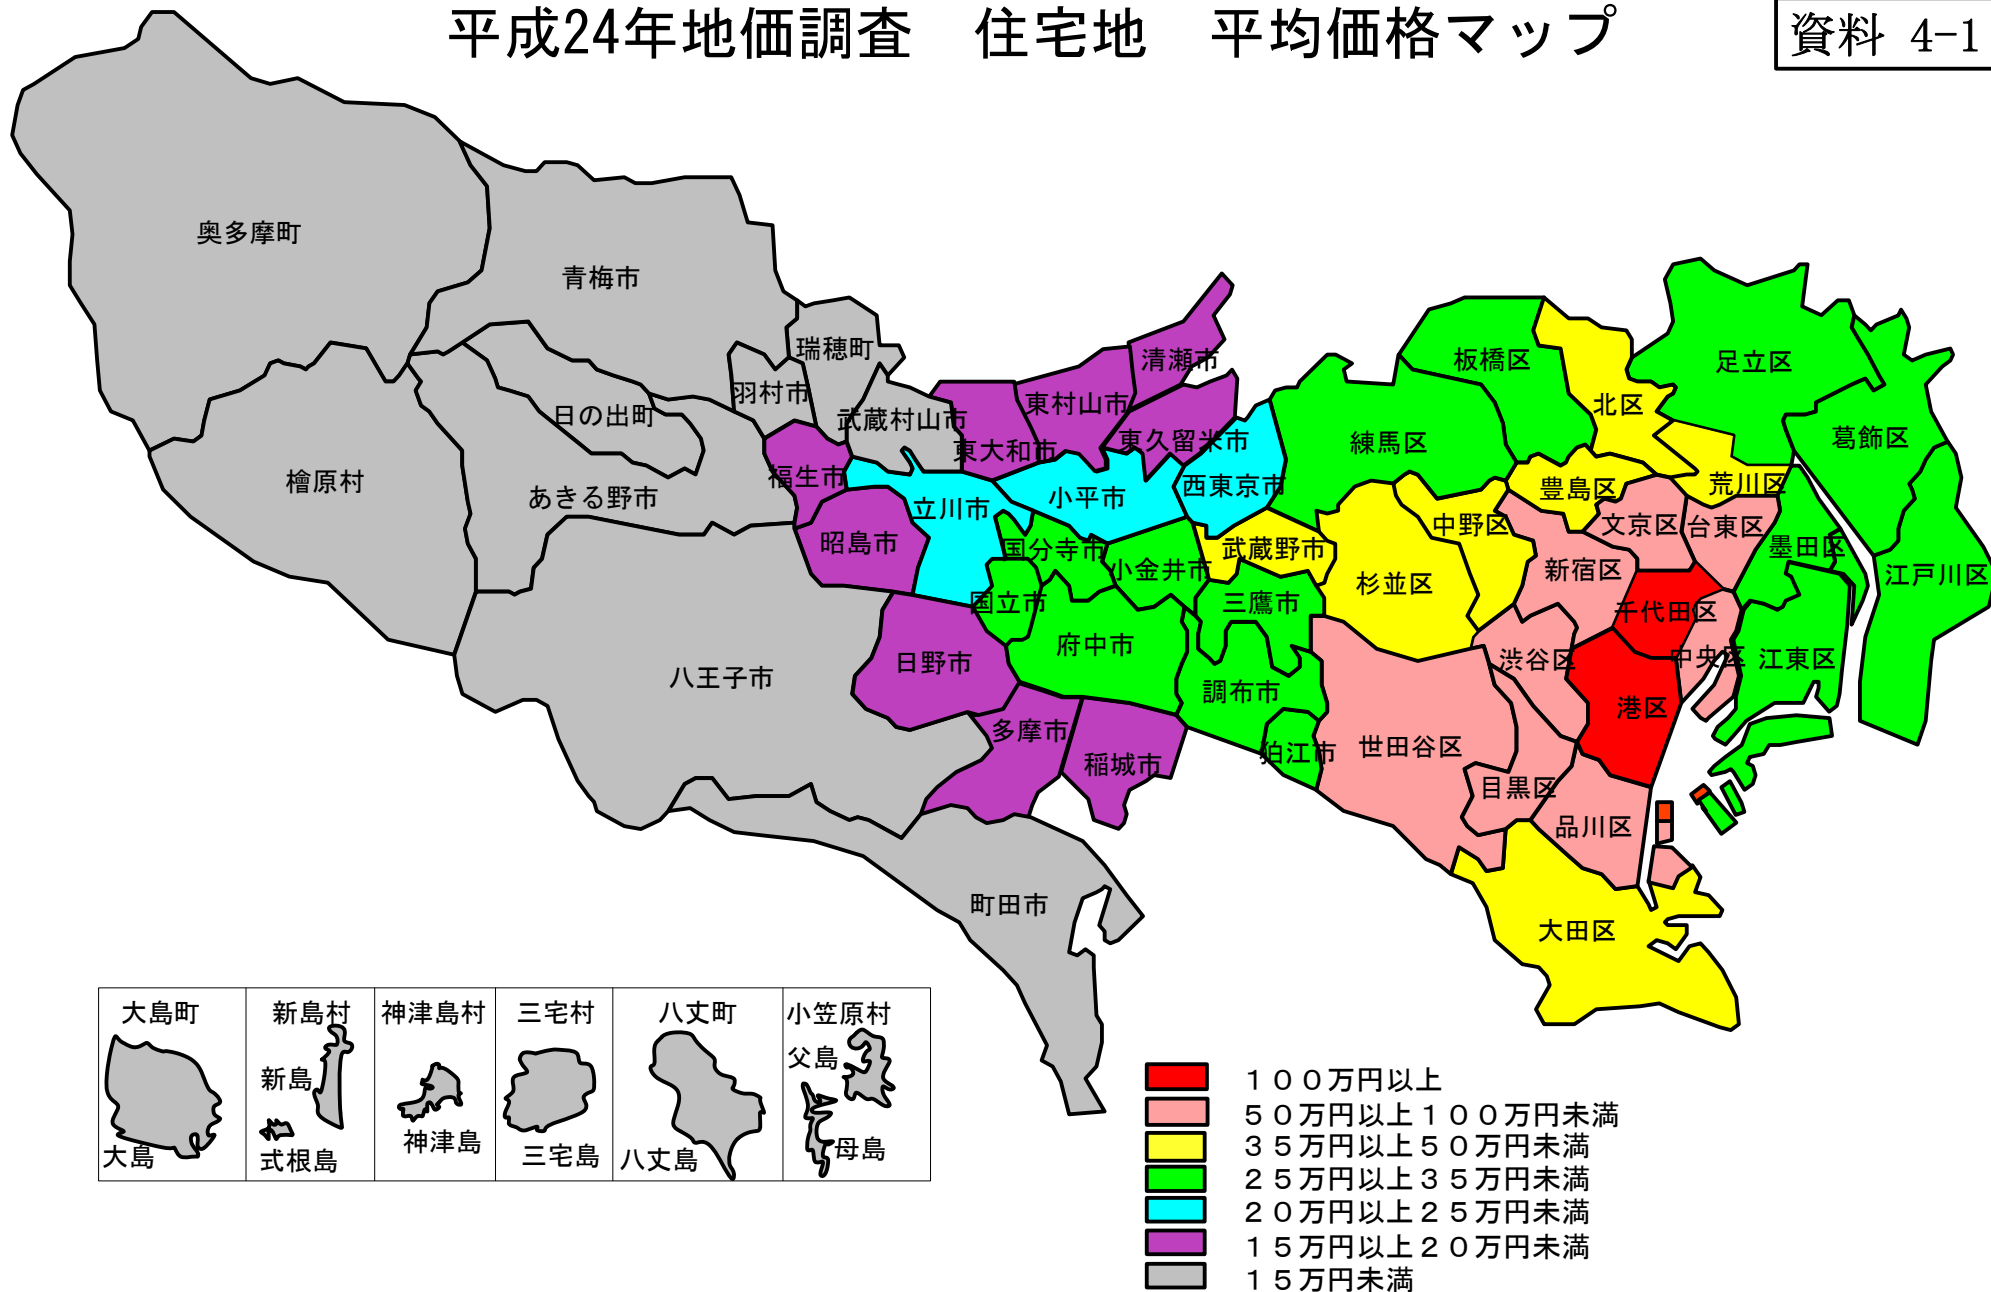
平成24年地価調査　住宅地　平均価格マップ

資料 4-1

奥多摩町
青梅市
瑞穂町
羽村市
日の出町
武蔵村山市
東大和市
清瀬市
東村山市
東久留米市
檜原村
あきる野市
福生市
立川市
小平市
西東京市
昭島市
国分寺市
小金井市
武蔵野市
国立市
三鷹市
府中市
日野市
八王子市
調布市
多摩市
稲城市
狛江市
町田市
板橋区
足立区
北区
練馬区
葛飾区
豊島区
荒川区
中野区
文京区
台東区
墨田区
杉並区
新宿区
江戸川区
千代田区
渋谷区
中央区
江東区
港区
世田谷区
目黒区
品川区
大田区

大島町
大島
新島村
新島
式根島
神津島村
神津島
三宅村
三宅島
八丈町
八丈島
小笠原村
父島
母島

１００万円以上
５０万円以上１００万円未満
３５万円以上５０万円未満
２５万円以上３５万円未満
２０万円以上２５万円未満
１５万円以上２０万円未満
１５万円未満